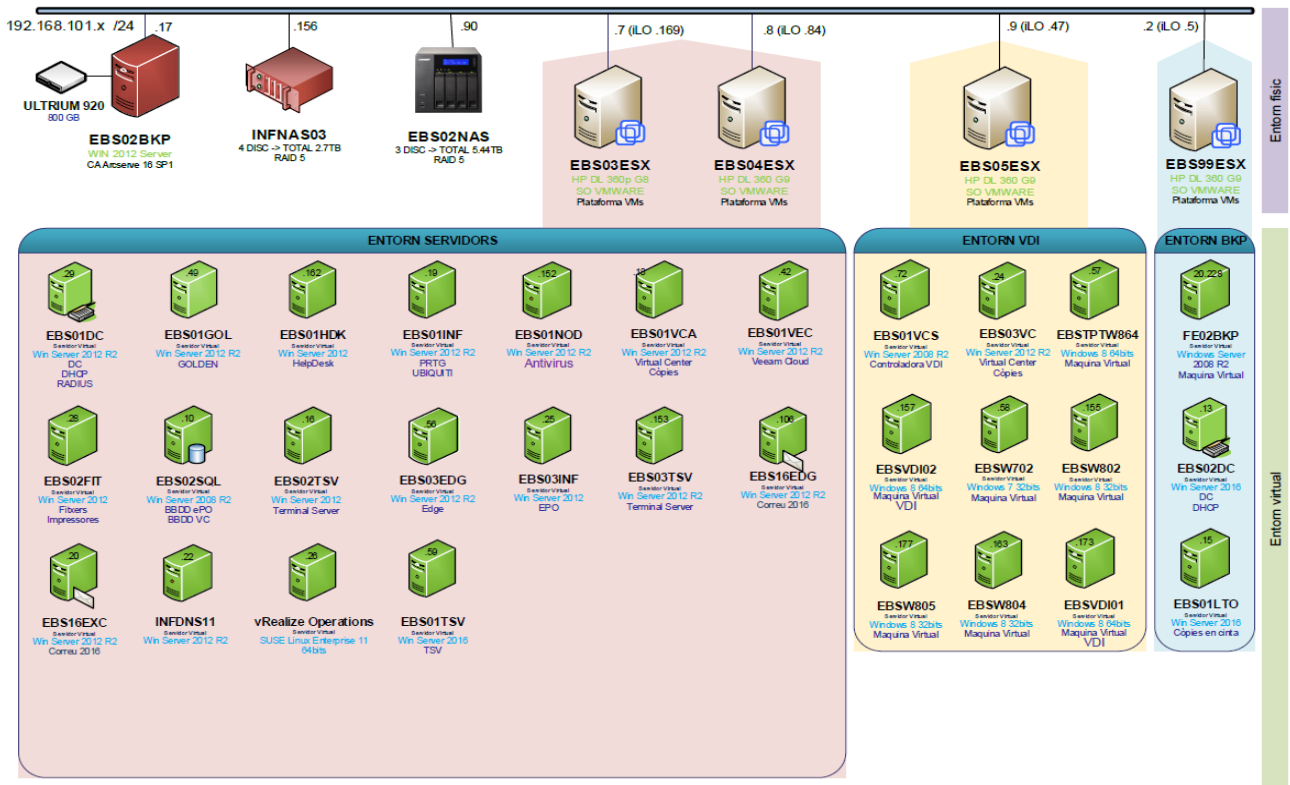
192.168.101.x /24

.17

ULTRIUM 920
800 GB

EBS02BKP
WIN 2012 Server
CA Arcserve 16 SP1

.156

INFNAS03
4 DISC -> TOTAL 2.7TB
RAID 5

.90

EBS02NAS
3 DISC -> TOTAL 5.44TB
RAID 5

.7 (iLO .169)

EBS03ESX
HP DL 360p G8
SO VMWARE
Plataforma VMs

.8 (iLO .84)

EBS04ESX
HP DL 360 G9
SO VMWARE
Plataforma VMs

.9 (iLO .47)

EBS05ESX
HP DL 360 G9
SO VMWARE
Plataforma VMs

.2 (iLO .5)

EBS99ESX
HP DL 360 G9
SO VMWARE
Plataforma VMs

Entorn físic

ENTORN SERVIDORS

.29
EBS01DC
Servidor Virtual
Win Server 2012 R2
DC
DHCP
RADIUS

.49
EBS01GOL
Servidor Virtual
Win Server 2012 R2
GOLDEN

.162
EBS01HDK
Servidor Virtual
Win Server 2012
HelpDesk

.19
EBS01INF
Servidor Virtual
Win Server 2012 R2
PRTG
UBIQUITI

.152
EBS01NOD
Servidor Virtual
Win Server 2012 R2
Antivirus

.18
EBS01VCA
Servidor Virtual
Win Server 2012 R2
Virtual Center
Còpies

.42
EBS01VEC
Servidor Virtual
Win Server 2012 R2
Veeam Cloud

.28
EBS02FIT
Servidor Virtual
Win Server 2012
Fitxers
Impressores

.10
EBS02SQL
Servidor Virtual
Win Server 2008 R2
BBDD ePO
BBDD VC

.16
EBS02TSV
Servidor Virtual
Win Server 2012
Terminal Server

.56
EBS03EDG
Servidor Virtual
Win Server 2012 R2
Edge

.25
EBS03INF
Servidor Virtual
Win Server 2012
EPO

.153
EBS03TSV
Servidor Virtual
Win Server 2012 R2
Terminal Server

.106
EBS16EDG
Servidor Virtual
Win Server 2012 R2
Correu 2016

.20
EBS16EXC
Servidor Virtual
Win Server 2012 R2
Correu 2016

.22
INFDNS11
Servidor Virtual
Win Server 2012 R2

.26
vRealize Operations
Servidor Virtual
SUSE Linux Enterprise 11
64bits

.59
EBS01TSV
Servidor Virtual
Win Server 2016
TSV

ENTORN VDI

.72
EBS01VCS
Servidor Virtual
Win Server 2008 R2
Controladora VDI

.24
EBS03VC
Servidor Virtual
Win Server 2012 R2
Virtual Center
Còpies

.57
EBSTPTW864
Servidor Virtual
Windows 8 64bits
Maquina Virtual

.157
EBSVDI02
Servidor Virtual
Windows 8 64bits
Maquina Virtual
VDI

.58
EBSW702
Servidor Virtual
Windows 7 32bits
Maquina Virtual

.155
EBSW802
Servidor Virtual
Windows 8 32bits
Maquina Virtual

.177
EBSW805
Servidor Virtual
Windows 8 32bits
Maquina Virtual

.163
EBSW804
Servidor Virtual
Windows 8 32bits
Maquina Virtual

.173
EBSVDI01
Servidor Virtual
Windows 8 64bits
Maquina Virtual
VDI

ENTORN BKP

.20.228
FE02BKP
Servidor Virtual
Windows Server
2008 R2
Maquina Virtual

.13
EBS02DC
Servidor Virtual
Win Server 2016
DC
DHCP

.15
EBS01LTO
Servidor Virtual
Win Server 2016
Còpies en cinta

Entorn virtual